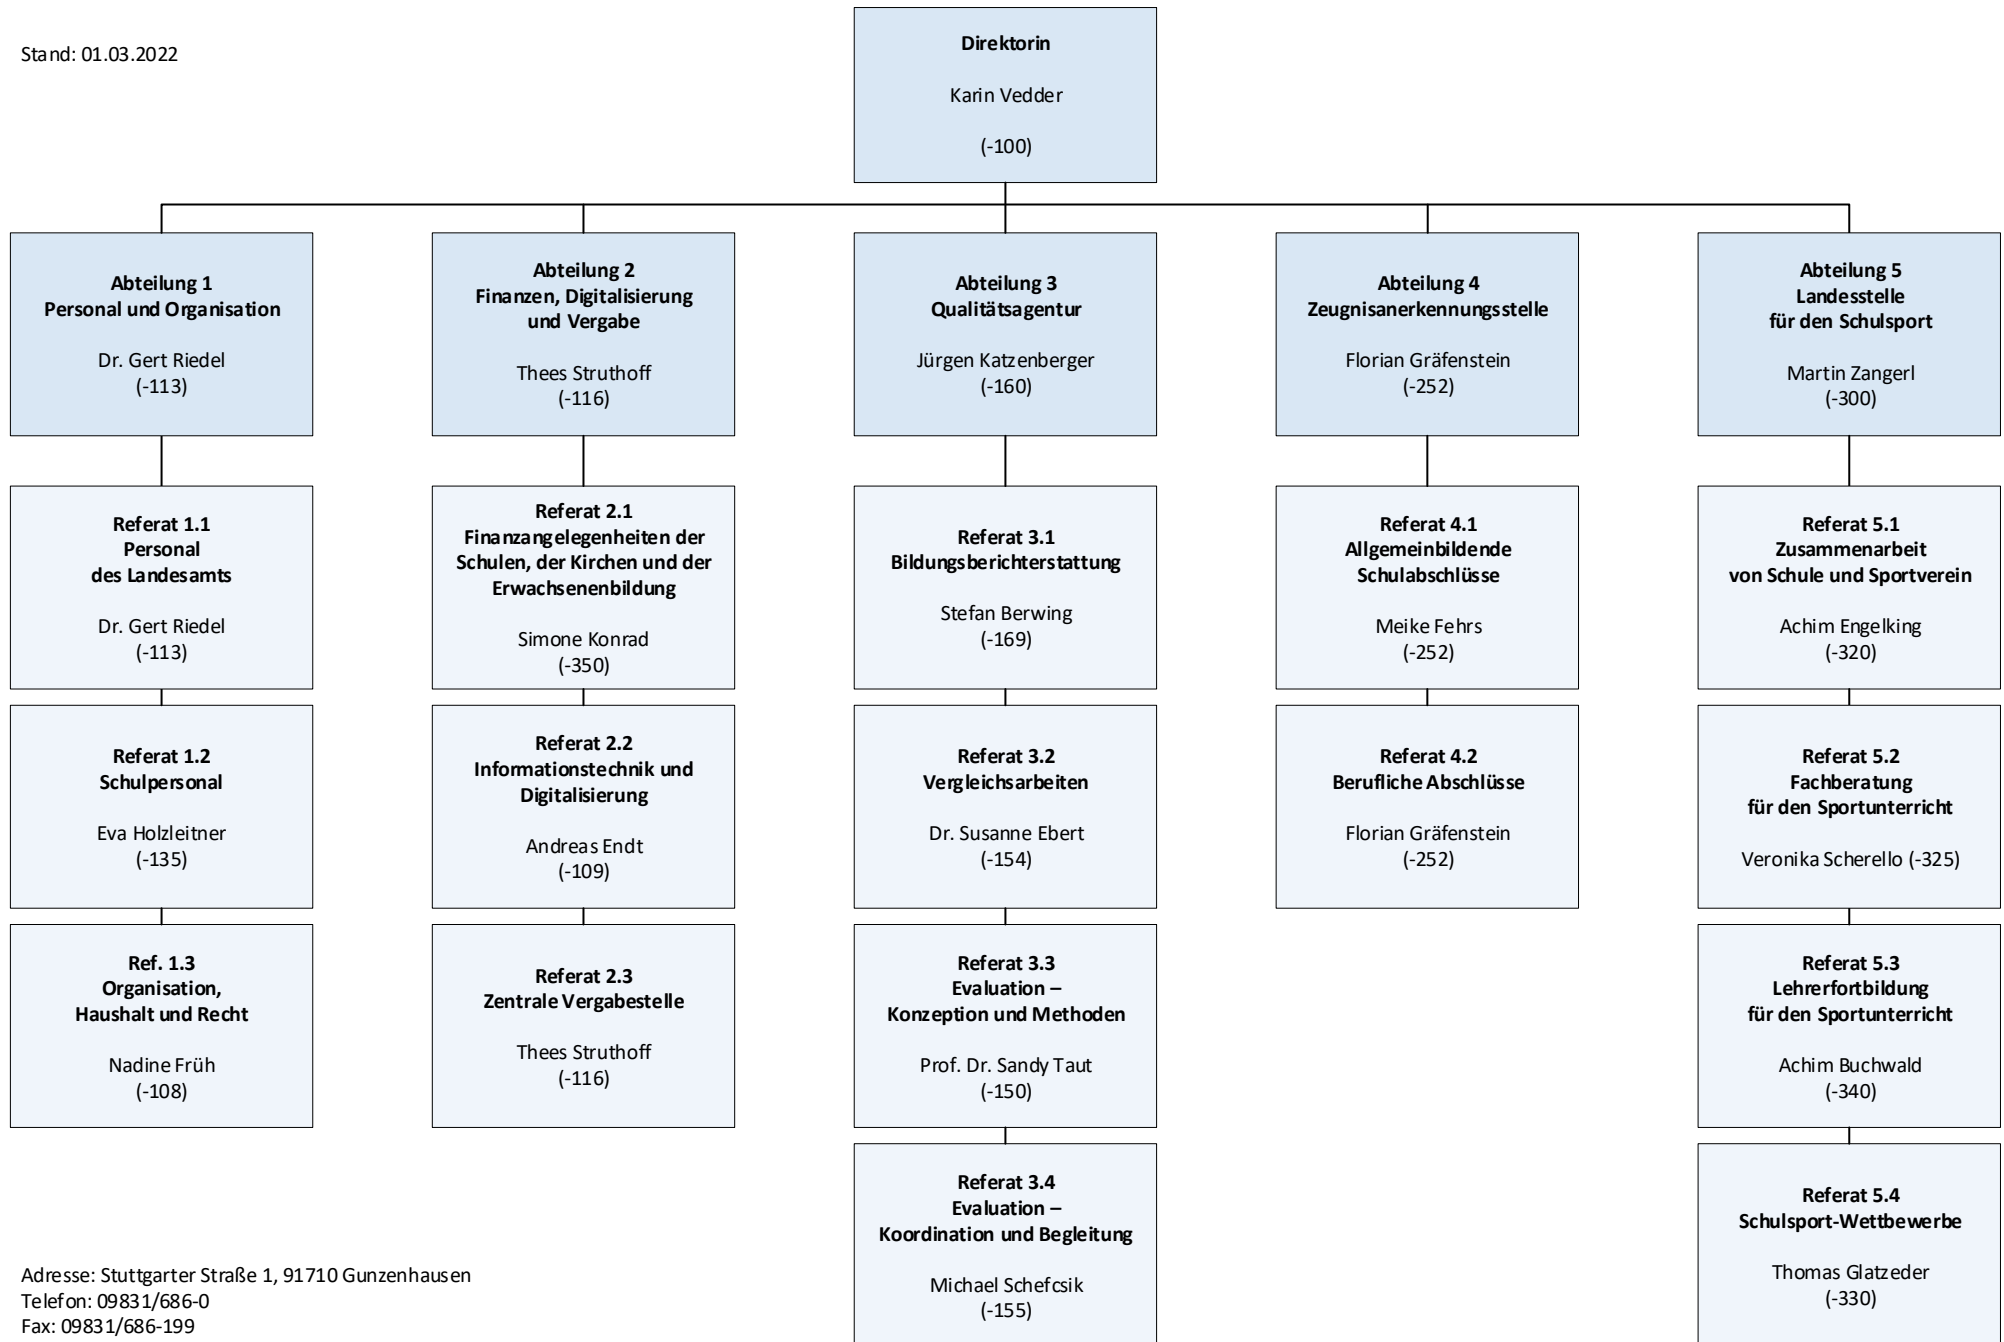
Stand: 01.03.2022

Direktorin

Karin Vedder

(-100)

Abteilung 1
Personal und Organisation

Dr. Gert Riedel
(-113)

Referat 1.1
Personal
des Landesamts

Dr. Gert Riedel
(-113)

Referat 1.2
Schulpersonal

Eva Holzleitner
(-135)

Ref. 1.3
Organisation,
Haushalt und Recht

Nadine Früh
(-108)

Abteilung 2
Finanzen, Digitalisierung
und Vergabe

Thees Struthoff
(-116)

Referat 2.1
Finanzangelegenheiten der Schulen, der Kirchen und der Erwachsenenbildung

Simone Konrad
(-350)

Referat 2.2
Informationstechnik und Digitalisierung

Andreas Endt
(-109)

Referat 2.3
Zentrale Vergabestelle

Thees Struthoff
(-116)

Abteilung 3
Qualitätsagentur

Jürgen Katzenberger
(-160)

Referat 3.1
Bildungsberichterstattung

Stefan Berwing
(-169)

Referat 3.2
Vergleichsarbeiten

Dr. Susanne Ebert
(-154)

Referat 3.3
Evaluation –
Konzeption und Methoden

Prof. Dr. Sandy Taut
(-150)

Referat 3.4
Evaluation –
Koordination und Begleitung

Michael Schefcsik
(-155)

Abteilung 4
Zeugnisanerkennungsstelle

Florian Gräfenstein
(-252)

Referat 4.1
Allgemeinbildende
Schulabschlüsse

Meike Fehrs
(-252)

Referat 4.2
Berufliche Abschlüsse

Florian Gräfenstein
(-252)

Abteilung 5
Landesstelle
für den Schulsport

Martin Zangerl
(-300)

Referat 5.1
Zusammenarbeit
von Schule und Sportverein

Achim Engelking
(-320)

Referat 5.2
Fachberatung
für den Sportunterricht

Veronika Scherello (-325)

Referat 5.3
Lehrerfortbildung
für den Sportunterricht

Achim Buchwald
(-340)

Referat 5.4
Schulsport-Wettbewerbe

Thomas Glatzeder
(-330)

Adresse: Stuttgarter Straße 1, 91710 Gunzenhausen
Telefon: 09831/686-0
Fax: 09831/686-199